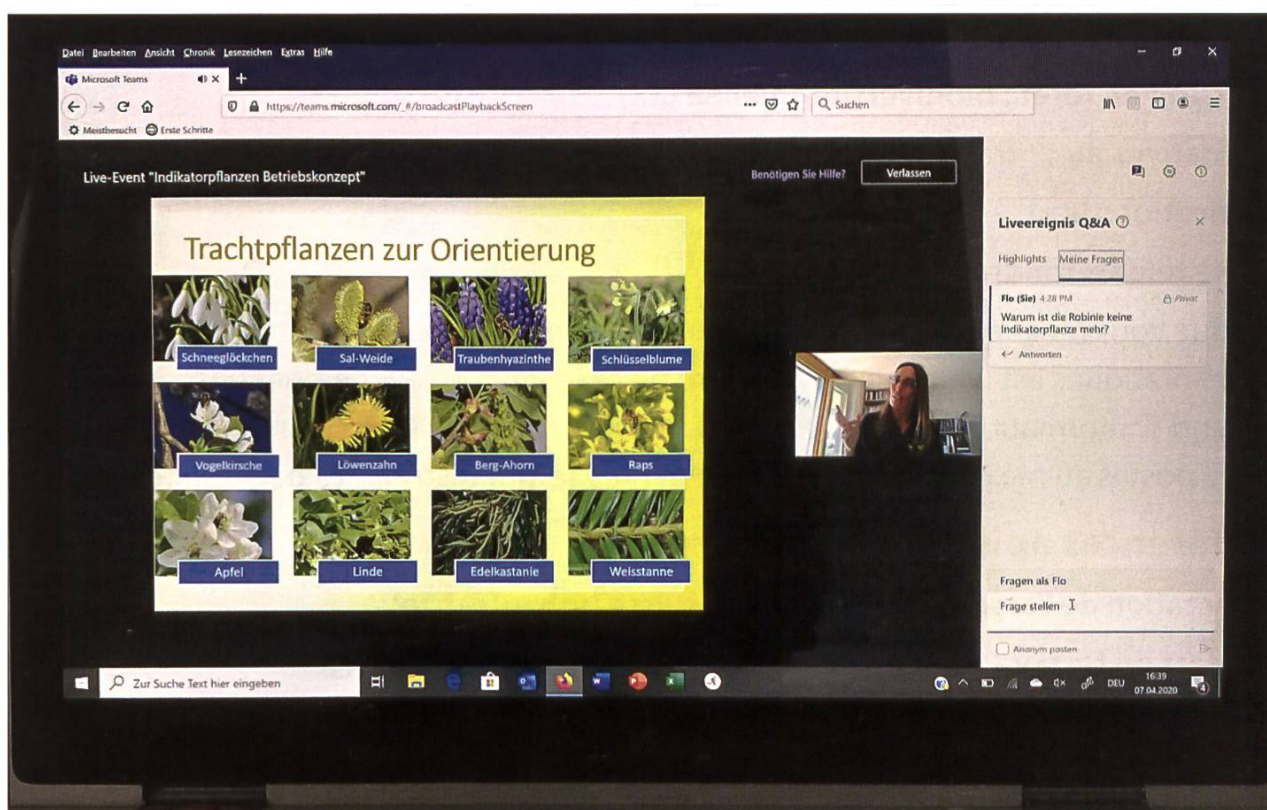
Datei Bearbeiten Ansicht Chronik Lesezeichen Extras Hilfe

Microsoft Teams

https://teams.microsoft.com/_#/broadcastPlaybackScreen

Suchen

Meistbesucht Erste Schritte

Live-Event "Indikatorpflanzen Betriebskonzept"

Benötigen Sie Hilfe? Verlassen

Trachtpflanzen zur Orientierung

Schneeglöckchen
Sal-Weide
Traubenhyazinthe
Schlüsselblume
Vogelkirsche
Löwenzahn
Berg-Ahorn
Raps
Apfel
Linde
Edelkastanie
Weisstanne

Liveereignis Q&A

Highlights Meine Fragen

Flo (Sie) 4:28 PM Privat
Warum ist die Robinie keine Indikatorpflanze mehr?

Antworten

Fragen als Flo

Frage stellen

Anonym posten

Zur Suche Text hier eingeben

DEU 16:39 07.04.2020